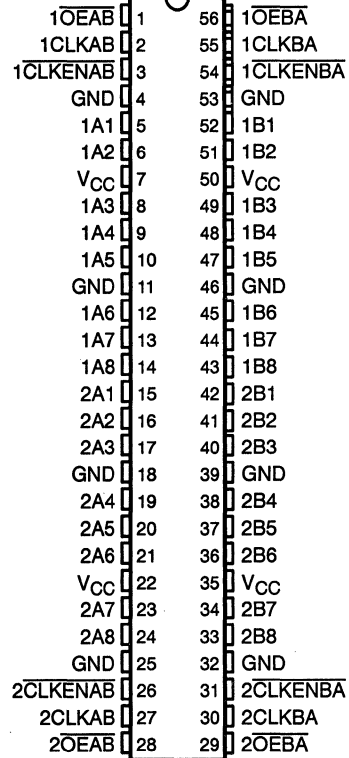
1$\overline{OEAB}$ 1 56 1$\overline{OEBA}$
1CLKAB 2 55 1CLKBA
1$\overline{CLKENAB}$ 3 54 1$\overline{CLKENBA}$
GND 4 53 GND
1A1 5 52 1B1
1A2 6 51 1B2
$V_{CC}$ 7 50 $V_{CC}$
1A3 8 49 1B3
1A4 9 48 1B4
1A5 10 47 1B5
GND 11 46 GND
1A6 12 45 1B6
1A7 13 44 1B7
1A8 14 43 1B8
2A1 15 42 2B1
2A2 16 41 2B2
2A3 17 40 2B3
GND 18 39 GND
2A4 19 38 2B4
2A5 20 37 2B5
2A6 21 36 2B6
$V_{CC}$ 22 35 $V_{CC}$
2A7 23 34 2B7
2A8 24 33 2B8
GND 25 32 GND
2$\overline{CLKENAB}$ 26 31 2$\overline{CLKENBA}$
2CLKAB 27 30 2CLKBA
2$\overline{OEAB}$ 28 29 2$\overline{OEBA}$